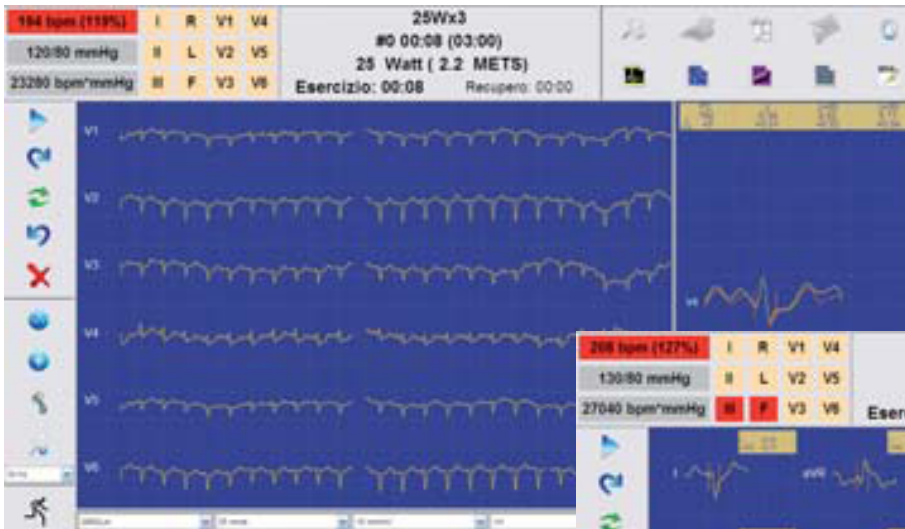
194 bpm (119%)

120/80 mmHg

23280 bpm*mmHg

| I | R | V1 | V4 |
|---|---|---|---|
| II | L | V2 | V5 |
| III | F | V3 | V6 |

25Wx3
#0 00:08 (03:00)
25 Watt ( 2.2 METS)
Esercizio: 00:08 Recupero: 00:00

V1

V2

V3

V4

V5

V6

V4

208 bpm (127%)

130/80 mmHg

27040 bpm*mmHg

| I | R | V1 | V4 |
|---|---|---|---|
| II | L | V2 | V5 |
| III | F | V3 | V6 |

Eser

I

aVR